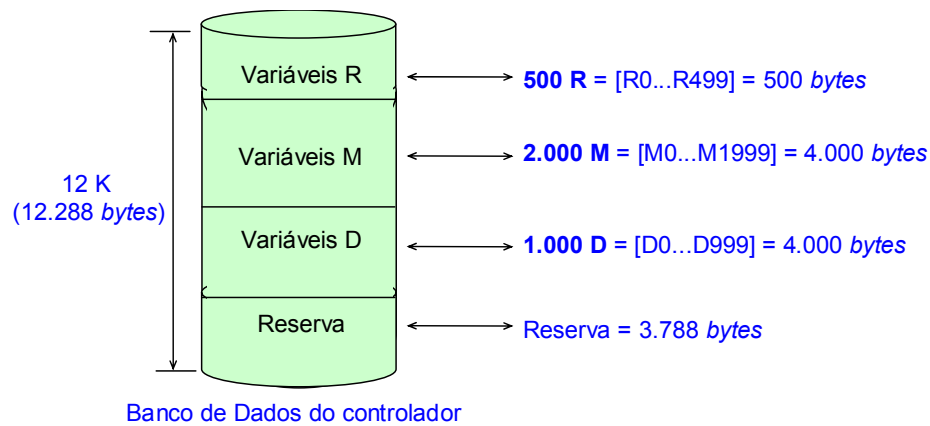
12 K
(12.288 *bytes*)

Variáveis R

Variáveis M

Variáveis D

Reserva

**500 R** = [R0...R499] = 500 *bytes*

**2.000 M** = [M0...M1999] = 4.000 *bytes*

**1.000 D** = [D0...D999] = 4.000 *bytes*

Reserva = 3.788 *bytes*

Banco de Dados do controlador